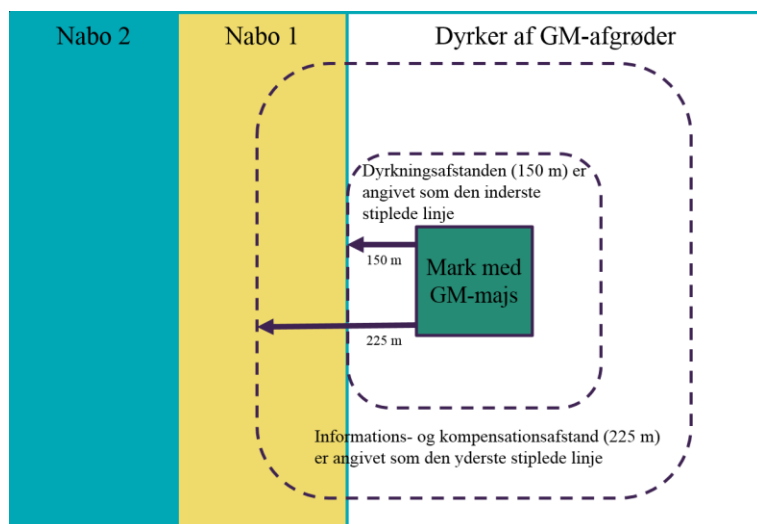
Nabo 2

Nabo 1

Dyrker af GM-afgrøder

Dyrkningsafstanden (150 m) er angivet som den inderste stiplede linje

150 m

Mark med GM-majs

225 m

Informations- og kompensationsafstand (225 m) er angivet som den yderste stiplede linje